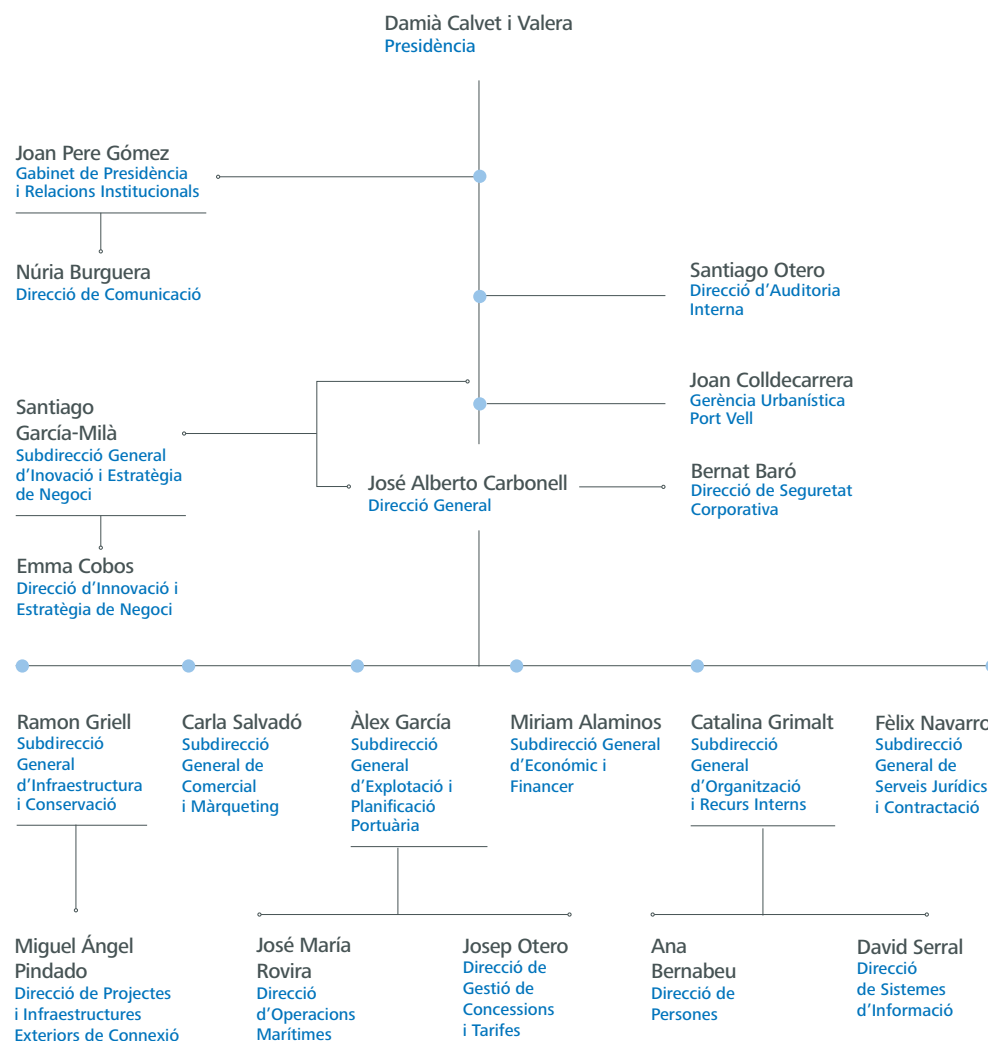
Damià Calvet i Valera
Presidència

Joan Pere Gómez
Gabinet de Presidència i Relacions Institucionals

Núria Burguera
Direcció de Comunicació

Santiago Otero
Direcció d'Auditoria Interna

Joan Colldecarrera
Gerència Urbanística Port Vell

Santiago García-Milà
Subdirecció General d'Inovació i Estratègia de Negoci

José Alberto Carbonell
Direcció General

Bernat Baró
Direcció de Seguretat Corporativa

Emma Cobos
Direcció d'Innovació i Estratègia de Negoci

Ramon Griell
Subdirecció General d'Infraestructura i Conservació

Carla Salvadó
Subdirecció General de Comercial i Màrqueting

Àlex García
Subdirecció General d'Explotació i Planificació Portuària

Miriam Alaminos
Subdirecció General d'Econòmic i Financer

Catalina Grimalt
Subdirecció General d'Organització i Recurs Interns

Fèlix Navarro
Subdirecció General de Serveis Jurídics i Contractació

Miguel Ángel Pindado
Direcció de Projectes i Infraestructures Exteriors de Connexió

José María Rovira
Direcció d'Operacions Marítimes

Josep Otero
Direcció de Gestió de Concessions i Tarifes

Ana Bernabeu
Direcció de Persones

David Serral
Direcció de Sistemes d'Informació